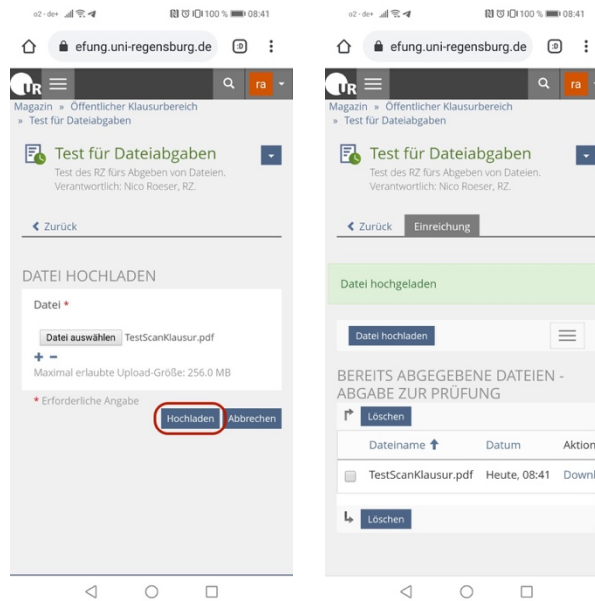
o2 · de+ 100 % 08:41

efung.uni-regensburg.de

UR

ra

Magazin » Öffentlicher Klausurbereich » Test für Dateiabgaben

Test für Dateiabgaben

Test des RZ fürs Abgeben von Dateien. Verantwortlich: Nico Roeser, RZ.

Zurück

DATEI HOCHLADEN

Datei *

Datei auswählen TestScanKlausur.pdf

+ −

Maximal erlaubte Upload-Größe: 256.0 MB

* Erforderliche Angabe

Hochladen Abbrechen

o2 · de+ 100 % 08:41

efung.uni-regensburg.de

UR

ra

Magazin » Öffentlicher Klausurbereich » Test für Dateiabgaben

Test für Dateiabgaben

Test des RZ fürs Abgeben von Dateien. Verantwortlich: Nico Roeser, RZ.

Zurück Einreichung

Datei hochgeladen

Datei hochladen

BEREITS ABGEGEBENE DATEIEN - ABGABE ZUR PRÜFUNG

Löschen

| | Dateiname | Datum | Aktion |
|---|---|---|---|
| | TestScanKlausur.pdf | Heute, 08:41 | Downl |

Löschen